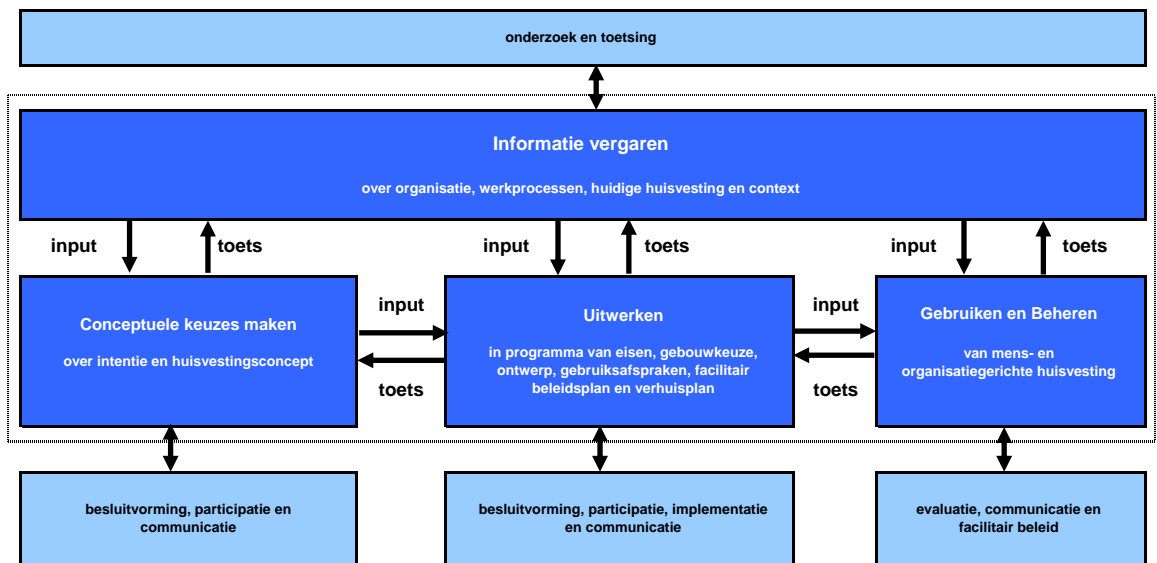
onderzoek en toetsing

Informatie vergaren

over organisatie, werkprocessen, huidige huisvesting en context

input

toets

input

toets

input

toets

Conceptuele keuzes maken

over intentie en huisvestingsconcept

input

toets

Uitwerken

in programma van eisen, gebouwkeuze, ontwerp, gebruiksafspraken, facilitair beleidsplan en verhuisplan

input

toets

Gebruiken en Beheren

van mens- en organisatiegerichte huisvesting

besluitvorming, participatie en communicatie

besluitvorming, participatie, implementatie en communicatie

evaluatie, communicatie en facilitair beleid